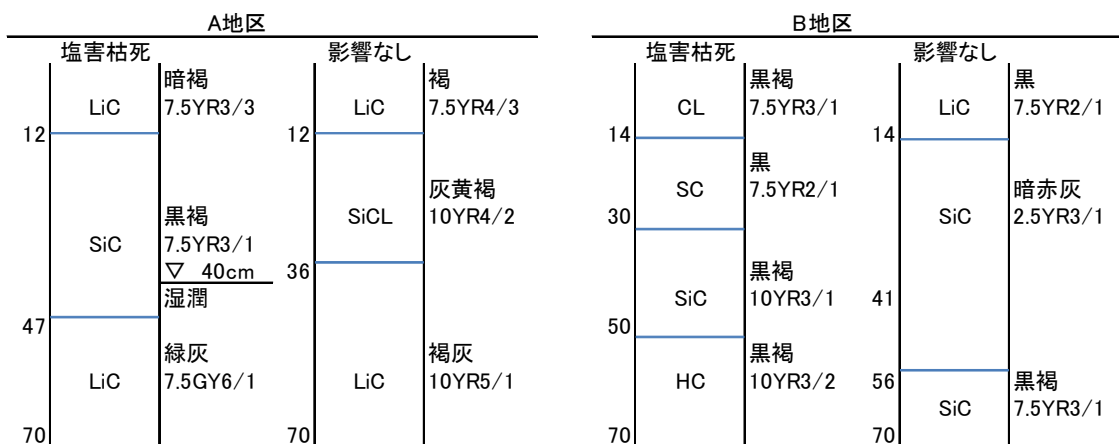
A地区

塩害枯死

LiC 暗褐 7.5YR3/3

12

SiC 黒褐 7.5YR3/1

▽ 40cm

湿潤

47

LiC 緑灰 7.5GY6/1

70

影響なし

LiC 褐 7.5YR4/3

12

SiCL 灰黄褐 10YR4/2

36

LiC 褐灰 10YR5/1

70

B地区

塩害枯死

CL 黒褐 7.5YR3/1

14

SC 黒 7.5YR2/1

30

SiC 黒褐 10YR3/1

50

HC 黒褐 10YR3/2

70

影響なし

LiC 黒 7.5YR2/1

14

SiC 暗赤灰 2.5YR3/1

41

56

SiC 黒褐 7.5YR3/1

70